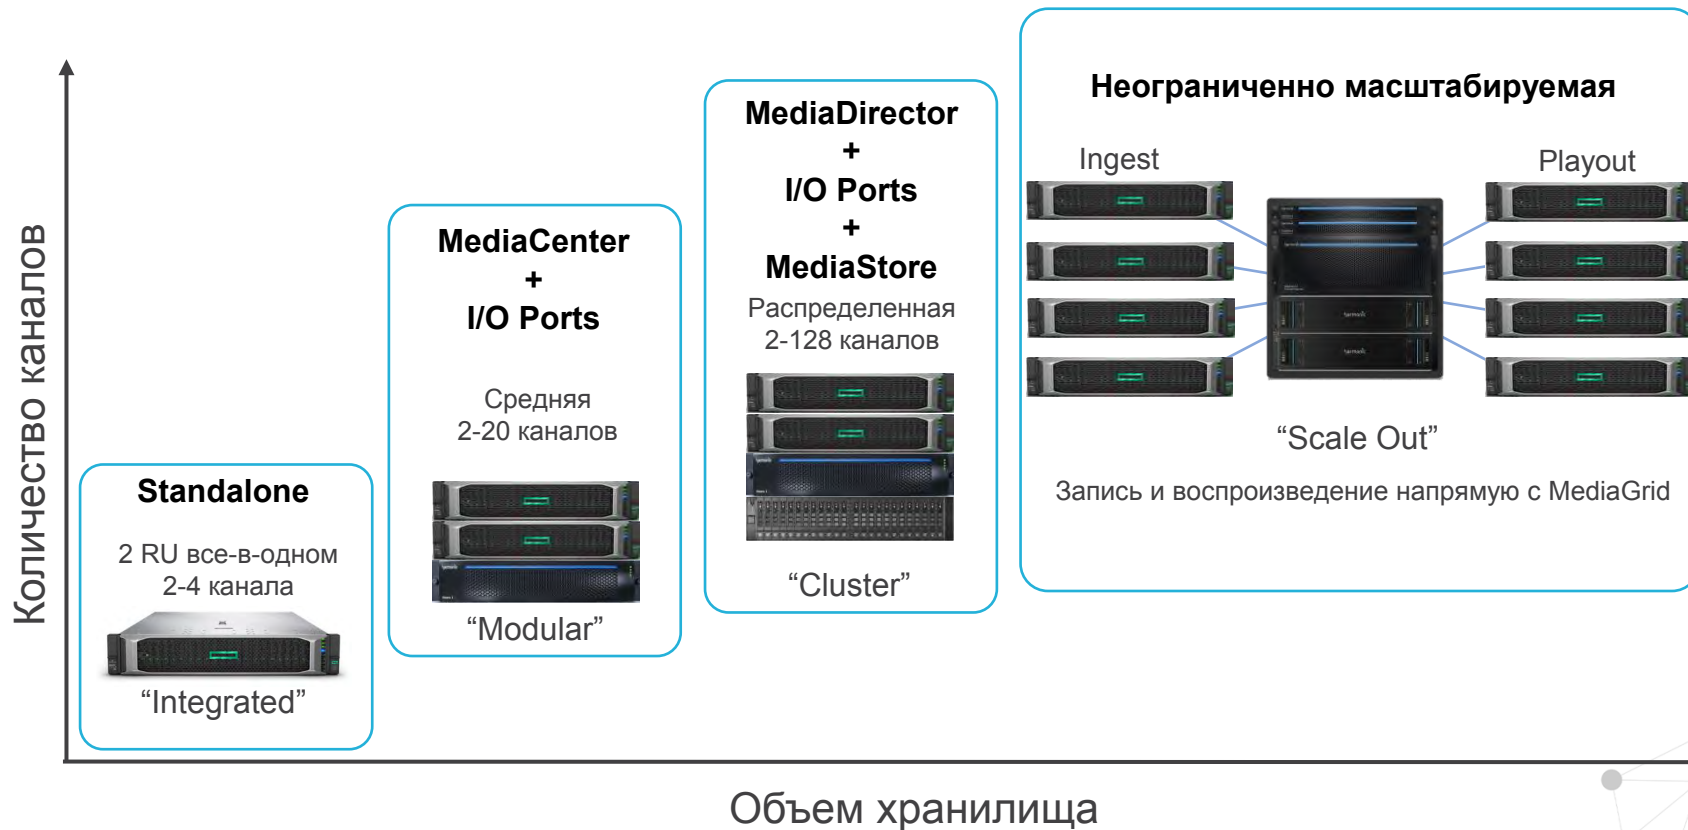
Количество каналов

Standalone

2 RU все-в-одном
2-4 канала

“Integrated”

MediaCenter
+
I/O Ports

Средняя
2-20 каналов

“Modular”

MediaDirector
+
I/O Ports
+
MediaStore

Распределенная
2-128 каналов

“Cluster”

Неограниченно масштабируемая

Ingest

Playout

“Scale Out”

Запись и воспроизведение напрямую с MediaGrid

Объем хранилища